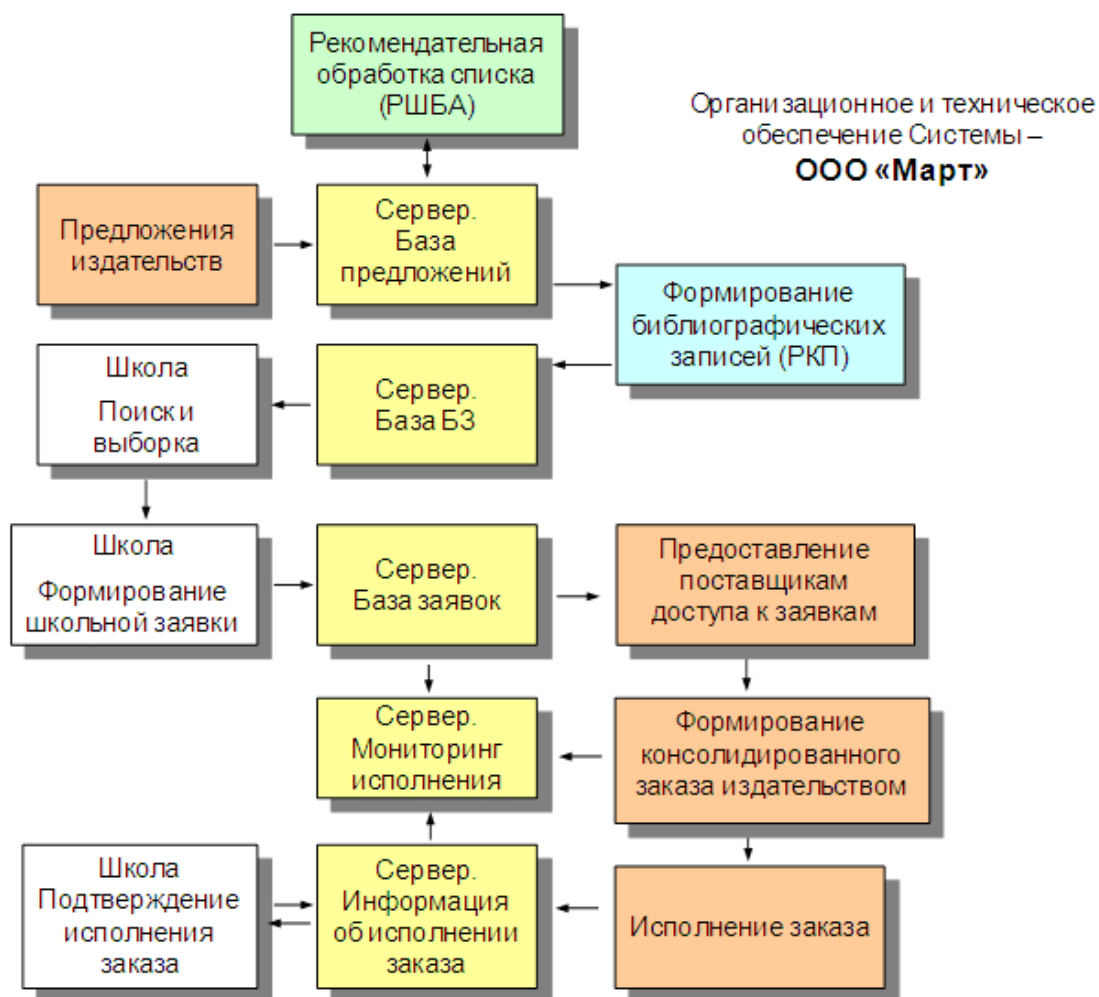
Рекомендательная обработка списка (РШБА)

Организационное и техническое обеспечение Системы – **ООО «Март»**

Предложения издательств

Сервер. База предложений

Формирование библиографических записей (РКП)

Школа
Поиск и выборка

Сервер. База БЗ

Школа
Формирование школьной заявки

Сервер. База заявок

Предоставление поставщикам доступа к заявкам

Сервер. Мониторинг исполнения

Формирование консолидированного заказа издательством

Школа Подтверждение исполнения заказа

Сервер. Информация об исполнении заказа

Исполнение заказа